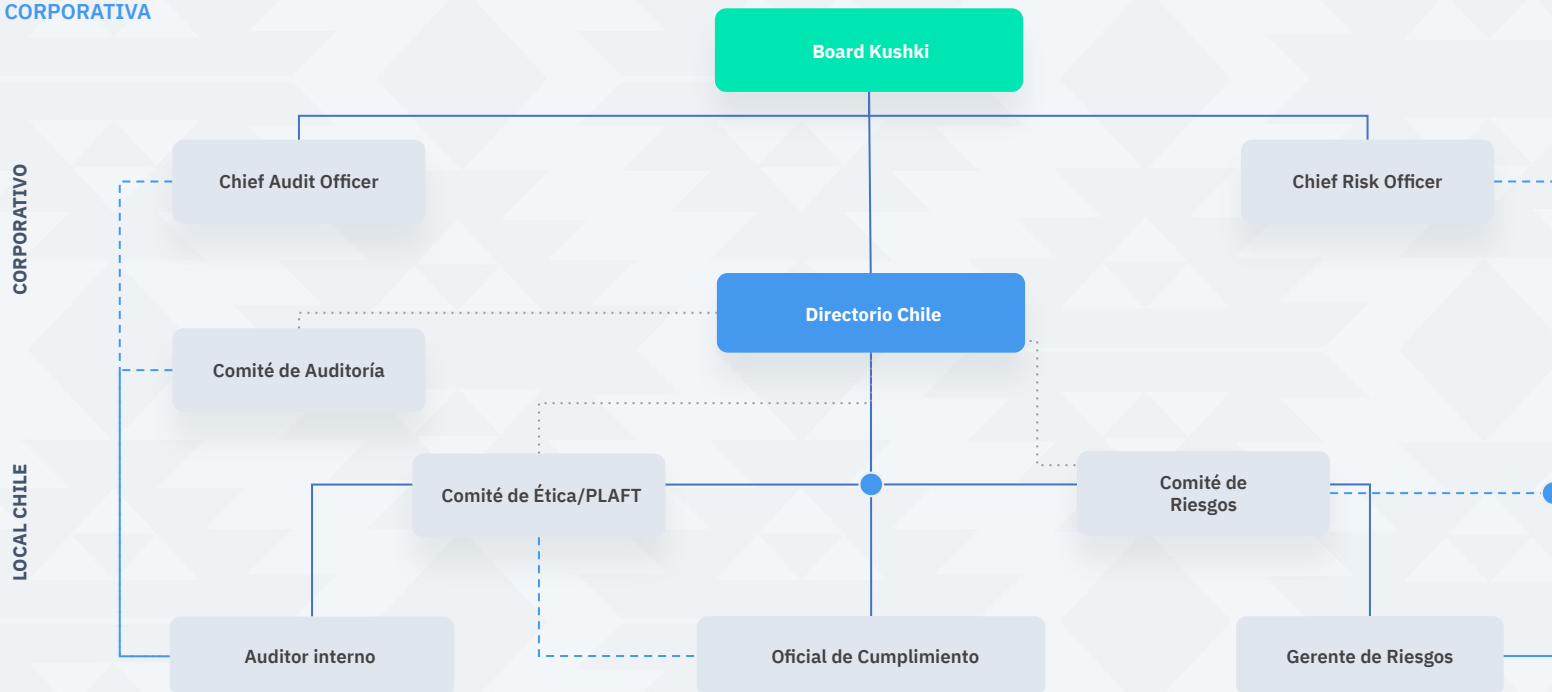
CORPORATIVA

Board Kushki

CORPORATIVO

Chief Audit Officer

Chief Risk Officer

Directorio Chile

Comité de Auditoría

LOCAL CHILE

Comité de Ética/PLAFT

Comité de Riesgos

Auditor interno

Oficial de Cumplimiento

Gerente de Riesgos